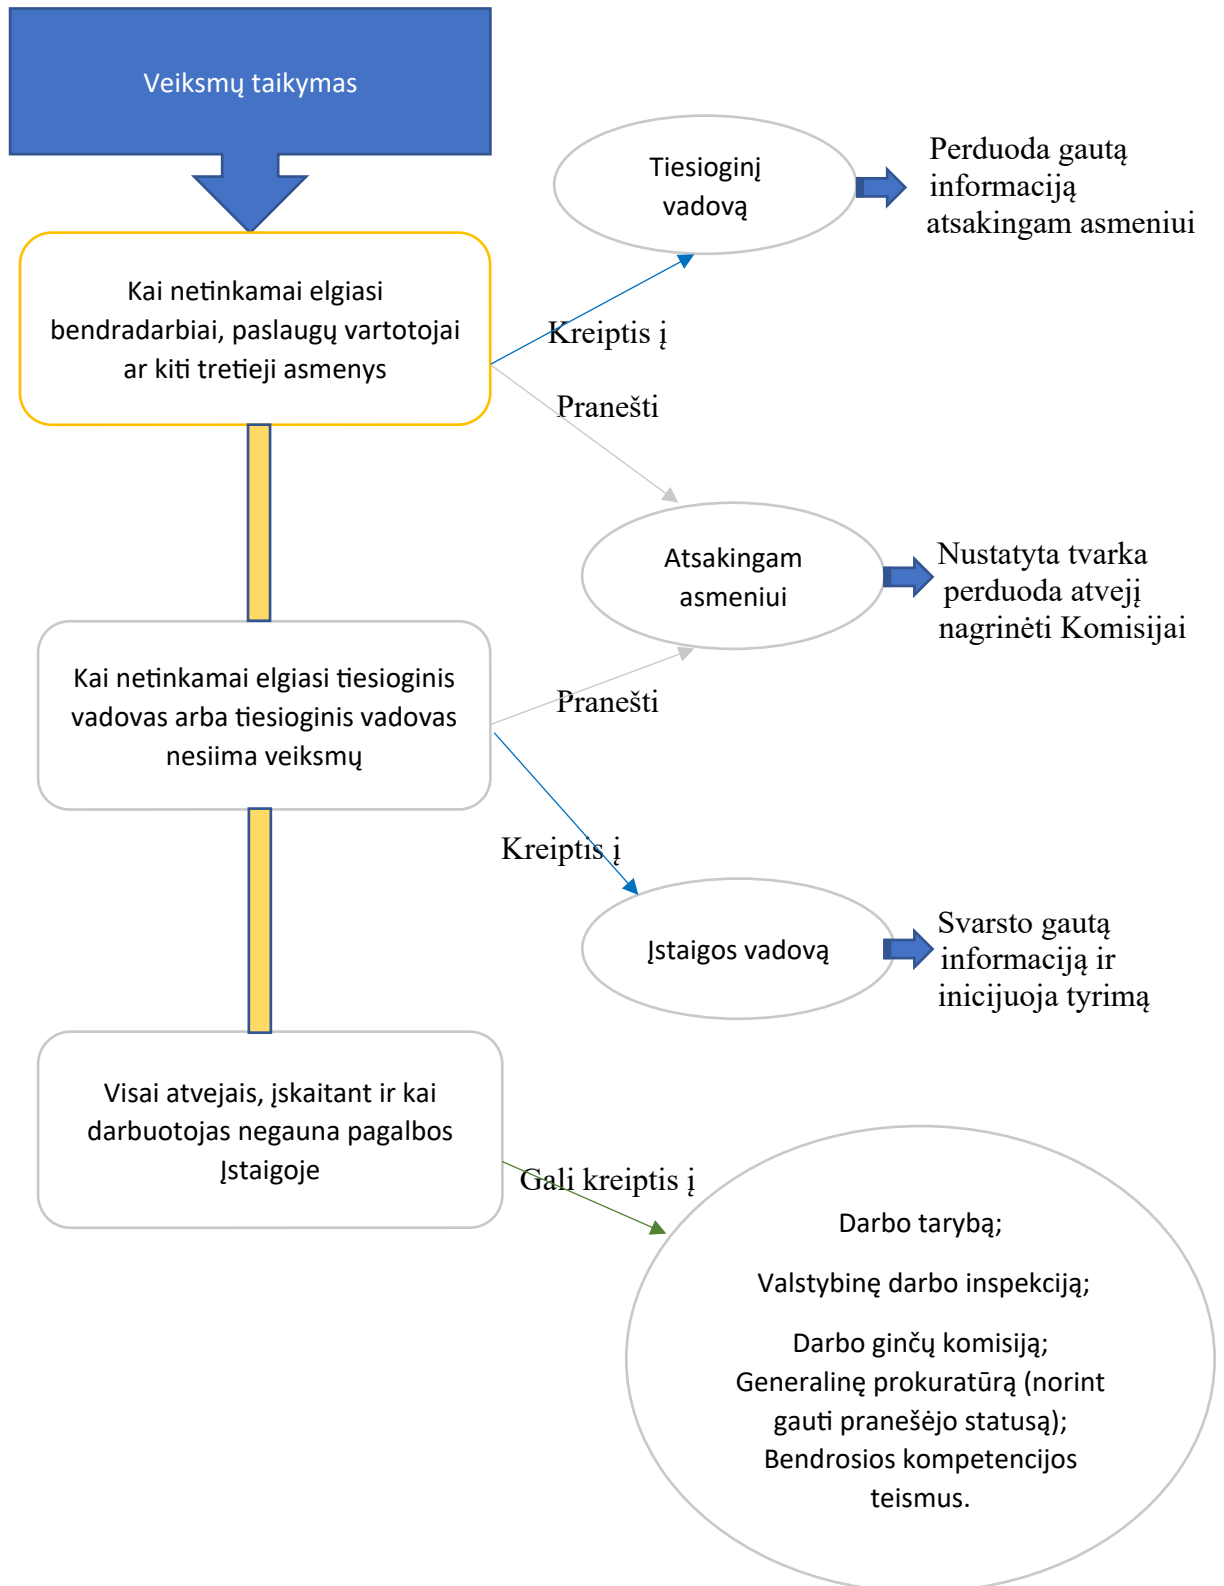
Veiksmų taikymas

Kai netinkamai elgiasi bendradarbiai, paslaugų vartotojai ar kiti tretieji asmenys

Kreiptis į

Tiesioginį vadovą

Perduoda gautą informaciją atsakingam asmeniui

Pranešti

Atsakingam asmeniui

Nustatyta tvarka perduoda atvejį nagrinėti Komisijai

Kai netinkamai elgiasi tiesioginis vadovas arba tiesioginis vadovas nesiima veiksmų

Pranešti

Kreiptis į

Įstaigos vadovą

Svarsto gautą informaciją ir inicijuoja tyrimą

Visai atvejais, įskaitant ir kai darbuotojas negauna pagalbos Įstaigoje

Gali kreiptis į

Darbo tarybą;

Valstybinę darbo inspekciją;

Darbo ginčų komisiją;
Generalinę prokuratūrą (norint gauti pranešėjo statusą);
Bendrosios kompetencijos teismus.